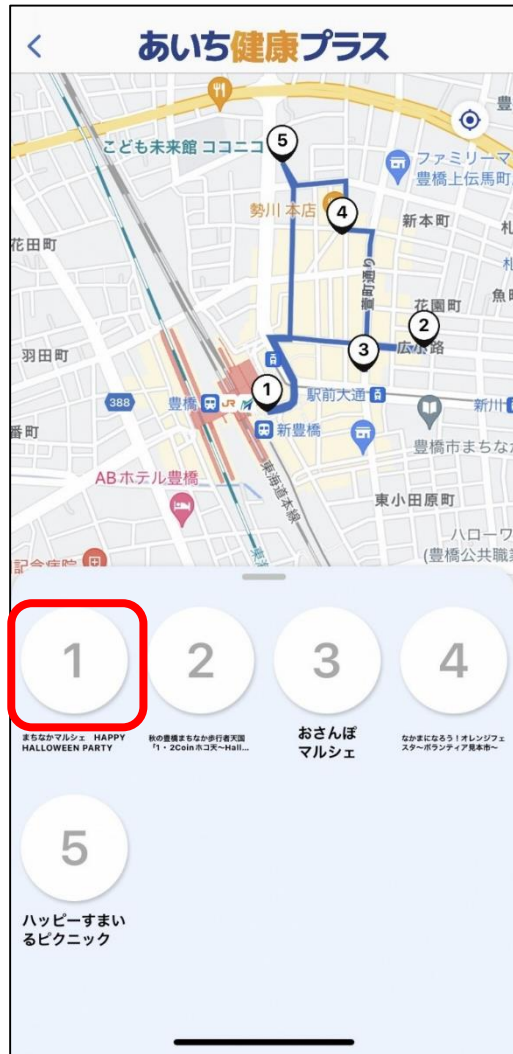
<
あいち健康プラス

豊
こども未来館 ココニコ
5
ファミリーマ
豊橋上伝馬町
勢川 本店
4
新本町
札
花田町
魚町
花園町
2
羽田町
3
広小路
1
駅前大通
新川
388
豊橋
JR
番町
新豊橋
豊橋市まちなか
ABホテル豊橋
東海道本線
東小田原町
ハローワ
(豊橋公共職業
記念病院

1
まちなかマルシェ HAPPY HALLOWEEN PARTY

2
秋の豊橋まちなか歩行者天国「1・2Coinホコ天〜Hall...

3
おさんぽマルシェ

4
なかまになろう！オレンジフェスタ〜ボランティア見本市〜

5
ハッピーすまいるピクニック